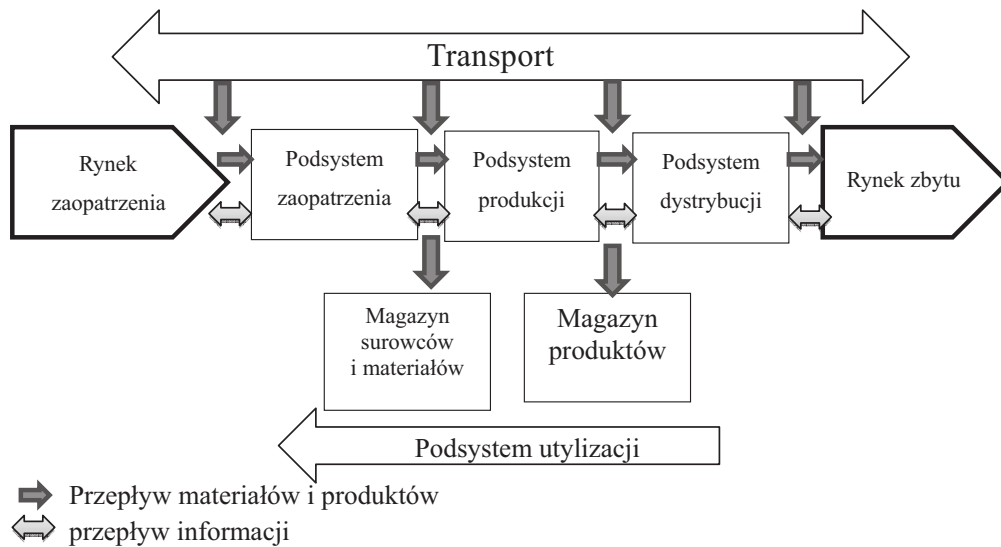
Transport

Rynek zaopatrzenia

Podsystem zaopatrzenia

Podsystem produkcji

Podsystem dystrybucji

Rynek zbytu

Magazyn surowców i materiałów

Magazyn produktów

Podsystem utylizacji

Przepływ materiałów i produktów

przepływ informacji